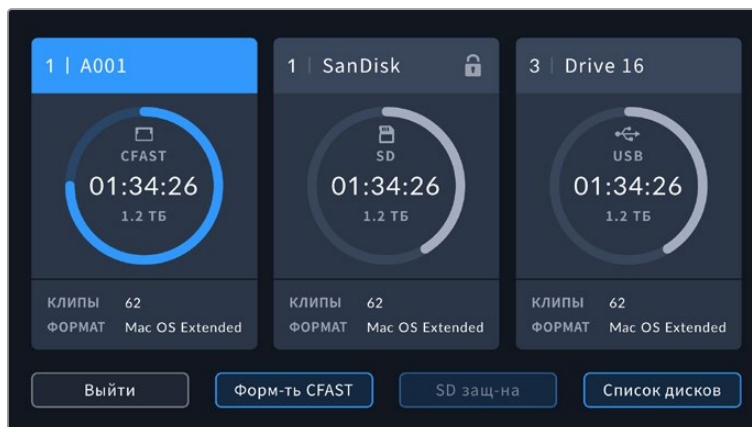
1 | A001

CFAST
01:34:26
1.2 ТБ

КЛИПЫ 62
ФОРМАТ Mac OS Extended

1 | SanDisk

SD
01:34:26
1.2 ТБ

КЛИПЫ 62
ФОРМАТ Mac OS Extended

3 | Drive 16

USB
01:34:26
1.2 ТБ

КЛИПЫ 62
ФОРМАТ Mac OS Extended

Выйти
Форм-ть CFAST
SD защ-на
Список дисков